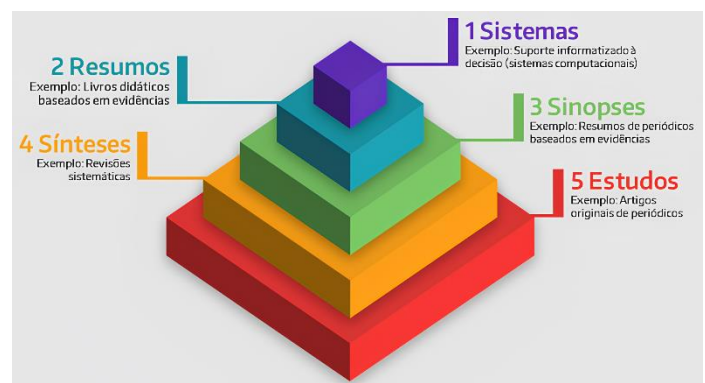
1 Sistemas
Exemplo: Suporte informatizado à decisão (sistemas computacionais)

2 Resumos
Exemplo: Livros didáticos baseados em evidências

3 Sinopses
Exemplo: Resumos de periódicos baseados em evidências

4 Sínteses
Exemplo: Revisões sistemáticas

5 Estudos
Exemplo: Artigos originais de periódicos